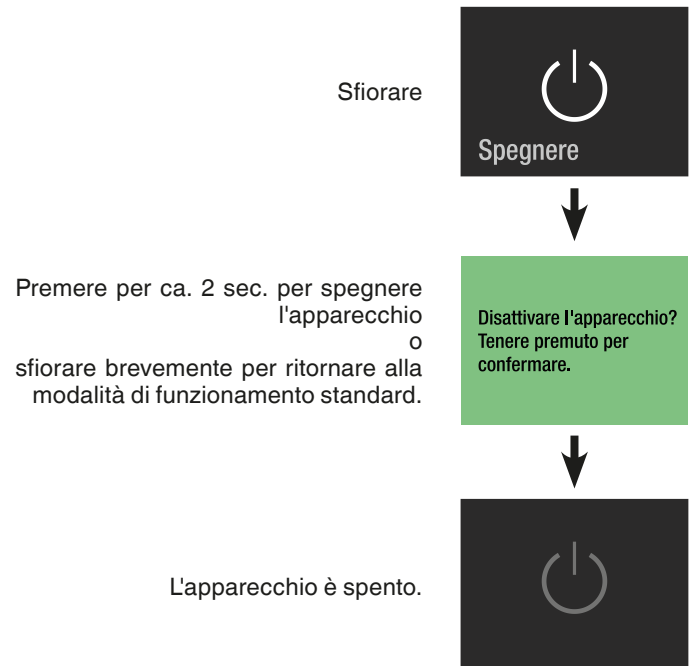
Sfiorare

Spegnere

Premere per ca. 2 sec. per spegnere l'apparecchio
o
sfiorare brevemente per ritornare alla modalità di funzionamento standard.

Disattivare l'apparecchio? Tenere premuto per confermare.

L'apparecchio è spento.